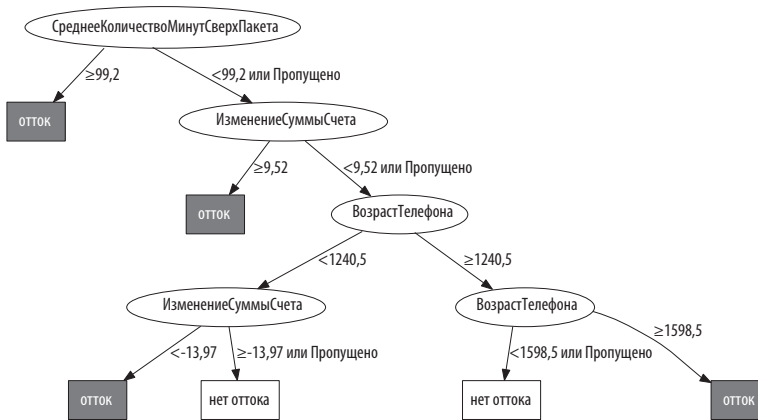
СреднееКоличествоМинутСверхПакета

≥99,2

<99,2 или Пропущено

отток

ИзменениеСуммыСчета

≥9,52

<9,52 или Пропущено

отток

ВозрастТелефона

<1240,5

≥1240,5

ИзменениеСуммыСчета

ВозрастТелефона

<-13,97

≥-13,97 или Пропущено

<1598,5 или Пропущено

≥1598,5

отток

нет оттока

нет оттока

отток